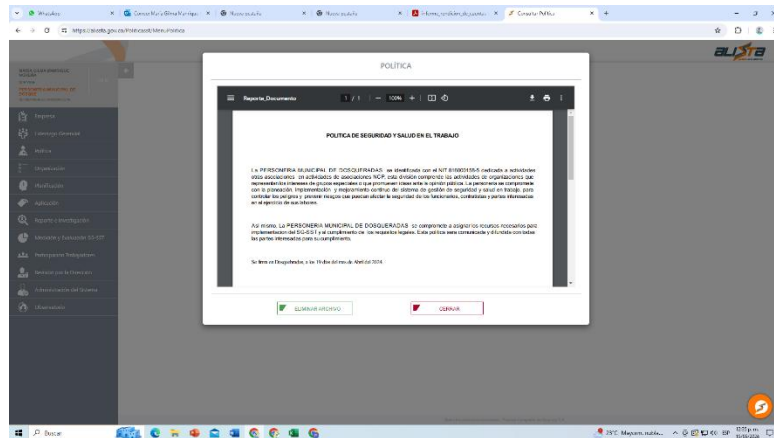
WhatsApp | Consultar Política | Nueva pestaña | Nueva pestaña | Informe_condiciones_de_salud | Consultar Política

https://alista.gov.co/Protocolo/Menu/Politica

alista

Empresa

Liderazgo Gerencial

Política

Organización

Planificación

Aplicación

Reporte e Investigación

Medición y Evaluación SG-SST

Participación Trabajadores

Revisión por la Dirección

Mejoramiento del Sistema

Observatorio

POLITICA

Reporte_Documento | 1 / 1 | — 100% +

POLITICA DE SEGURIDAD Y SALUD EN EL TRABAJO

La PERSONERIA MUNICIPAL DE DOSQUEBRADAS se identificada con el NIT 816002155-5 dedicada a actividades estas asociaciones en actividades de asociaciones NCP, esta división comprende las actividades de organizaciones que representan los intereses de grupos especiales o que promueven ideas ante la opinión pública. La personeria se compromete con la planeación, implementación y mejoramiento continuo del sistema de gestión de seguridad y salud en trabajo, para controlar los peligros y prevenir riesgos que puedan afectar la seguridad de los funcionarios, contratistas y partes interesadas en el ejercicio de sus labores.

Así mismo, La PERSONERIA MUNICIPAL DE DOSQUEBRADAS se compromete a asignar los recursos necesarios para implementación del SG-SST y el cumplimiento de los requisitos legales. Esta política será comunicada y difundida con todas las partes interesadas para su cumplimiento.

Se firma en Dosquebradas, a los 19 días del mes de Abril del 2024.

ELIMINAR ARCHIVO

CERRAR

Buscar

25°C Mayorm. nubla...